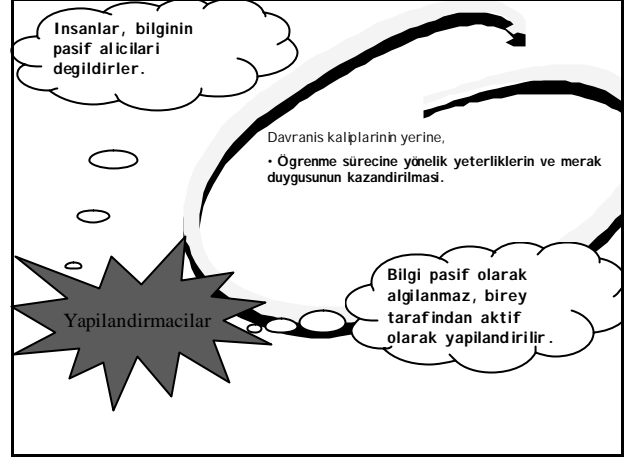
Insanlar, bilginin pasif alicilari degildirler.

Davranis kaliplarinin yerine,

• Ögrenme sürecine yönelik yeterliklerin ve merak duygusunun kazandirilmasi.

Bilgi pasif olarak algilanmaz, birey tarafindan aktif olarak yapilandirilir.

Yapilandirmacilar